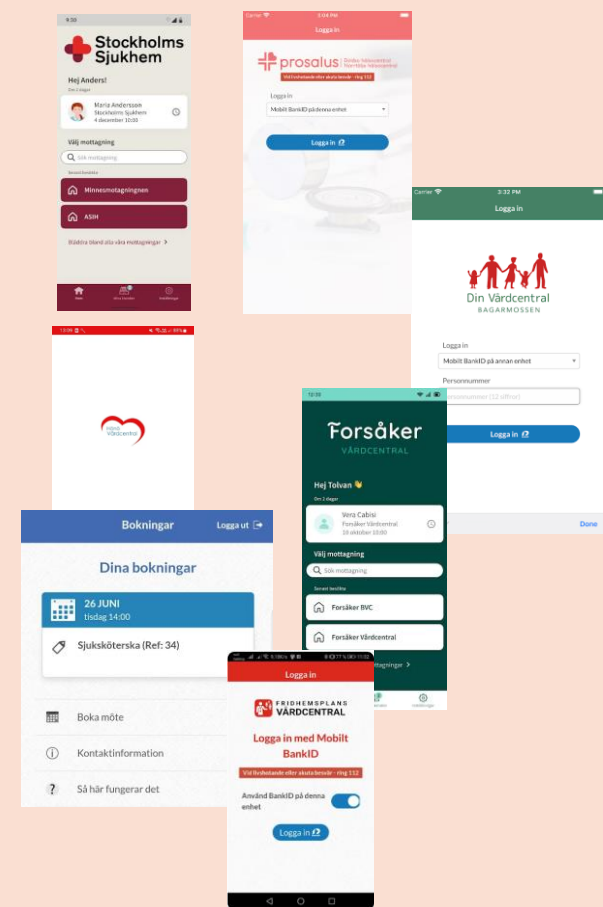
9:30

Stockholms Sjukhem

Hej Anders!

Om 2 dagar

Maria Andersson
Stockholms Sjukhem
4 december 10:00

Välj mottagning

Sök mottagning

Senast besökta

Minnesmottagningen

ASIH

Bläddra bland alla våra mottagningar >

Hem
Mina besök
Inställningar

Carrier
3:04 PM

Logga in

prosalus

Vid livshotande eller akuta besvär - ring 112

Logga in

Mobilt BankID på denna enhet

Logga in

Carrier
3:32 PM

Logga in

Din Vårdcentral
BAGARMOSSEN

Logga in

Mobilt BankID på annan enhet

Personnummer

Personnummer (12 siffror)

Logga in

Done

13:09

Vårdcentral

12:09

Forsåker
VÅRDCENTRAL

Hej Tolvan 👋

Om 2 dagar

Vera Cabisi
Forsåker Vårdcentral
18 oktober 10:00

Välj mottagning

Sök mottagning

Senast besökta

Forsåker BVC

Forsåker Vårdcentral

mottagningar >

Inställningar

Bokningar
Logga ut

Dina bokningar

26 JUNI
tisdag 14:00

Sjuksköterska (Ref: 34)

Boka möte

Kontaktinformation

Så här fungerar det

Logga in

FRIDHEMSPLANS
VÅRDCENTRAL

Logga in med Mobilt BankID

Vid livshotande eller akuta besvär - ring 112

Använd BankID på denna enhet

Logga in